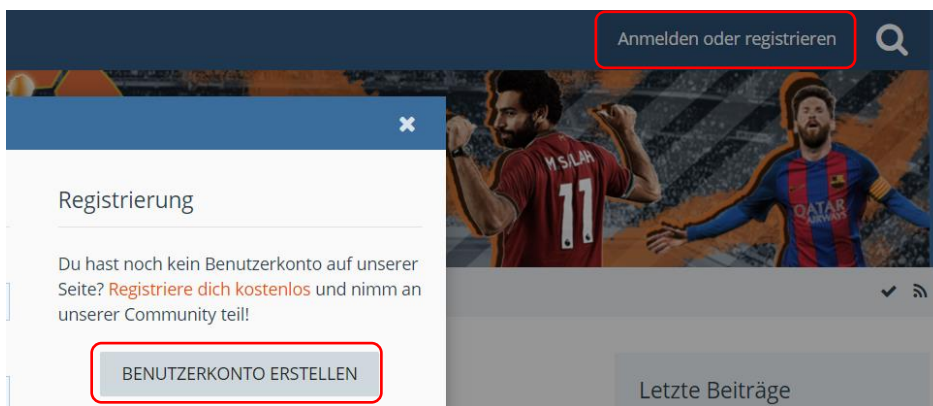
Anmelden oder registrieren

M.SALAH
11

QATAR AIRWAYS

Registrierung

Du hast noch kein Benutzerkonto auf unserer Seite? Registriere dich kostenlos und nimm an unserer Community teil!

BENUTZERKONTO ERSTELLEN

Letzte Beiträge